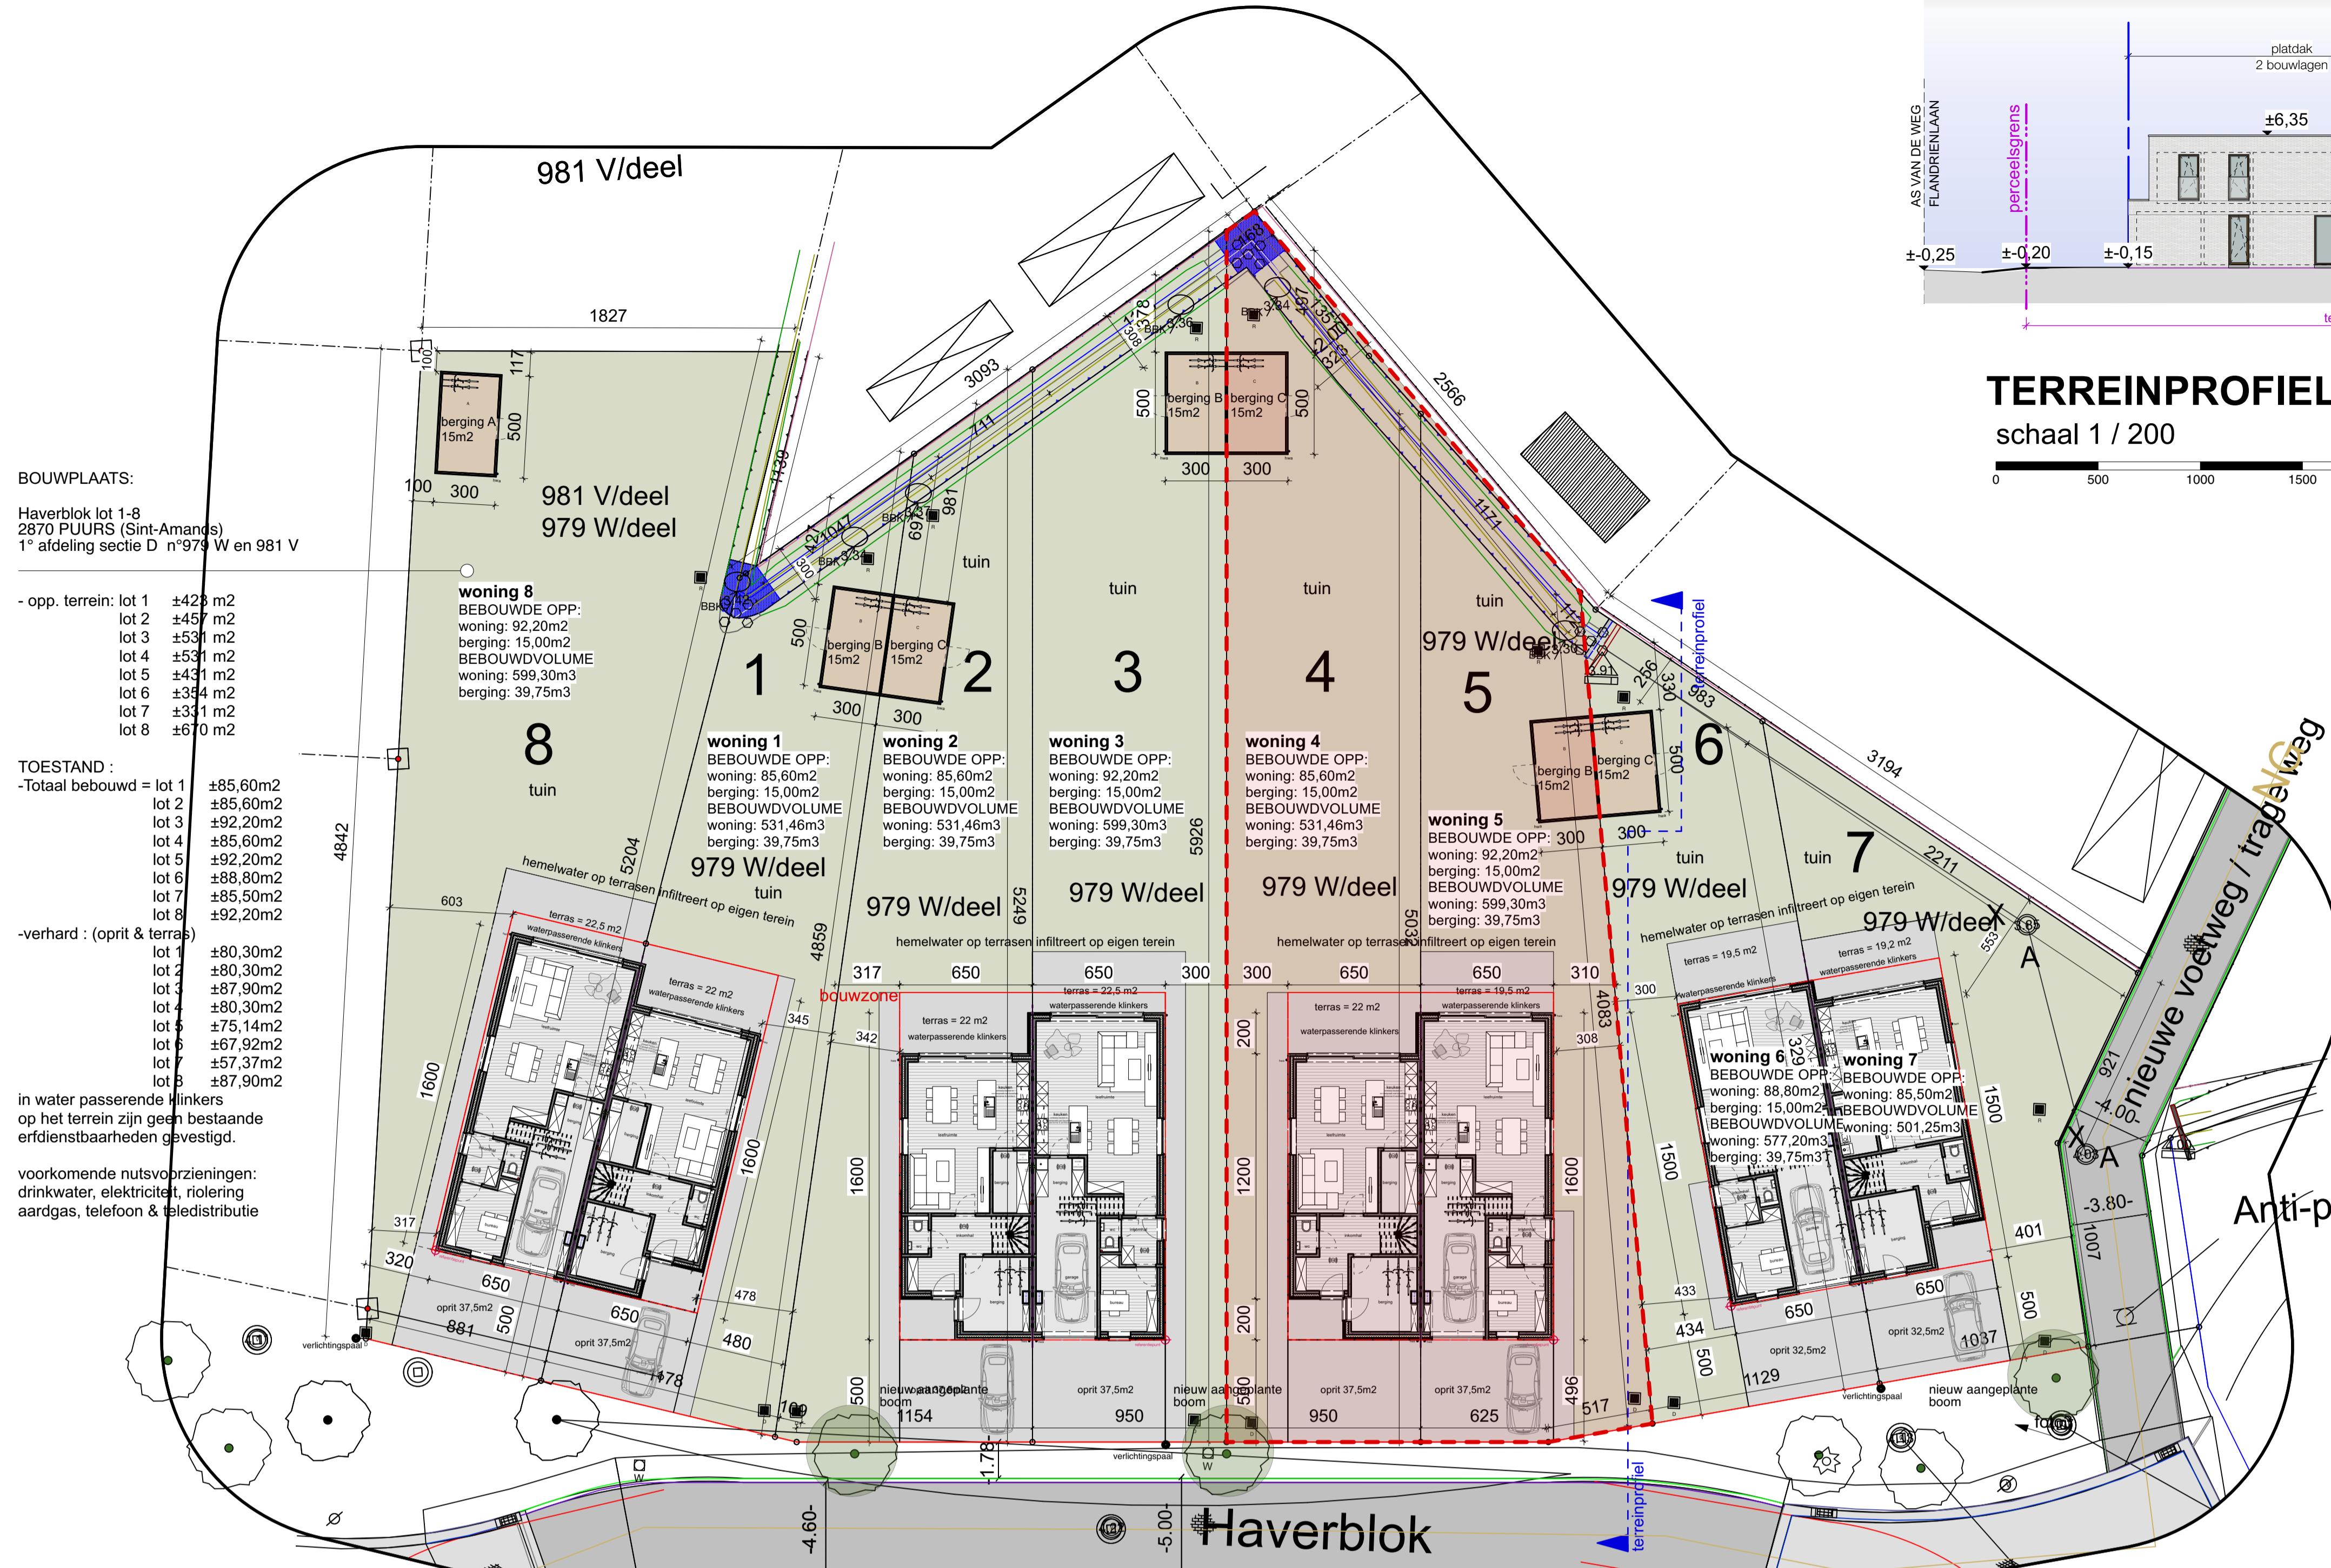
981 V/deel

BOUWPLAATS:

Haverblok lot 1-8
2870 PUURS (Sint-Amands)
1° afdeling sectie D n°979 W en 981 V

- opp. terrein: lot 1 ±428 m2
lot 2 ±457 m2
lot 3 ±531 m2
lot 4 ±531 m2
lot 5 ±431 m2
lot 6 ±354 m2
lot 7 ±331 m2
lot 8 ±670 m2

TOESTAND :
-Totaal bebouwd = lot 1 ±85,60m2
lot 2 ±85,60m2
lot 3 ±92,20m2
lot 4 ±85,60m2
lot 5 ±92,20m2
lot 6 ±88,80m2
lot 7 ±85,50m2
lot 8 ±92,20m2
-verhard : (oprit & terras)
lot 1 ±80,30m2
lot 2 ±80,30m2
lot 3 ±87,90m2
lot 4 ±80,30m2
lot 5 ±75,14m2
lot 6 ±67,92m2
lot 7 ±57,37m2
lot 8 ±87,90m2
in water passerende klinkers
op het terrein zijn geen bestaande erfdienstbaarheden gevestigd.

voorkomende nutsvoorzieningen:
drinkwater, elektriciteit, riolering
aardgas, telefoon & teledistributie

1827
berging A 15m2
100 300 500 117 100
981 V/deel
979 W/deel
woning 8
BEBOUWDE OPP:
woning: 92,20m2
berging: 15,00m2
BEBOUWDVOLUME
woning: 599,30m3
berging: 39,75m3
8
tuin
4842
5204
603
hemelwater op terrasen infiltreert op eigen terein
terras = 22,5 m2
waterpasserende klinkers
terras = 22 m2
waterpasserende klinkers
1600 1600 317 320 650 650 881 500 oprit 37,5m2 oprit 37,5m2 478 480 478 345 342
verlichtingspaal

3093 711 1139 1047 300 697 981 BBK
berging B 15m2 berging C 15m2
500 300 300
1 2
tuin
woning 1
BEBOUWDE OPP:
woning: 85,60m2
berging: 15,00m2
BEBOUWDVOLUME
woning: 531,46m3
berging: 39,75m3
979 W/deel
tuin
4859
woning 2
BEBOUWDE OPP:
woning: 85,60m2
berging: 15,00m2
BEBOUWDVOLUME
woning: 531,46m3
berging: 39,75m3
979 W/deel
5249
bouwzone
317 650 650 300 300 650 650 310
hemelwater op terrasen infiltreert op eigen terein
terras = 22 m2
waterpasserende klinkers
terras = 22,5 m2
waterpasserende klinkers
1600 500 1154 1.78 nieuw aangeplante boom verlichtingspaal

1378 1308 9,36 BBK
berging B 15m2 berging C 15m2
500 500 300 300
3,84 1297 1351 2566 1171
tuin tuin
3
woning 3
BEBOUWDE OPP:
woning: 92,20m2
berging: 15,00m2
BEBOUWDVOLUME
woning: 599,30m3
berging: 39,75m3
5926
979 W/deel
oprit 37,5m2 950
nieuw aangeplante boom
4
woning 4
BEBOUWDE OPP:
woning: 85,60m2
berging: 15,00m2
BEBOUWDVOLUME
woning: 531,46m3
berging: 39,75m3
979 W/deel
5030
hemelwater op terrasen infiltreert op eigen terein
terras = 22 m2
waterpasserende klinkers
terras = 19,5 m2
waterpasserende klinkers
200 1200 200 500 oprit 37,5m2 950 oprit 37,5m2 625 1600 496 517 308

tuin
979 W/deel
5
BBK 5,30 1,91 256 330 983
berging B 15m2 berging C 15m2
500 300 300
woning 5
BEBOUWDE OPP:
woning: 92,20m2
berging: 15,00m2
BEBOUWDVOLUME
woning: 599,30m3
berging: 39,75m3
4083
terreinprofiel
6
3194
tuin tuin
7
2211
979 W/deel
979 W/deel
hemelwater op terrasen infiltreert op eigen terein
553 A
terras = 19,5 m2
waterpasserende klinkers
terras = 19,2 m2
waterpasserende klinkers
300
woning 6
BEBOUWDE OPP:
woning: 88,80m2
berging: 15,00m2
BEBOUWDVOLUME
woning: 577,20m3
berging: 39,75m3
329
woning 7
BEBOUWDE OPP:
woning: 85,50m2
BEBOUWDVOLUME
woning: 501,25m3
1500 1500 401 433 434 500 650 650 1129 1037 500
oprit 32,5m2 oprit 32,5m2
verlichtingspaal
nieuw aangeplante boom
foto
921 4.00 A -3.80- 1007
nieuwe voetweg / trageweg
Anti-p

-4.60- -5.00- Haverblok
terreinprofiel

AS VAN DE WEG FLANDRIENLAAN
perceelsgrens
platdak
2 bouwlagen
±6,35
±-0,25 ±-0,20 ±-0,15

TERREINPROFIEL
schaal 1 / 200
0 500 1000 1500